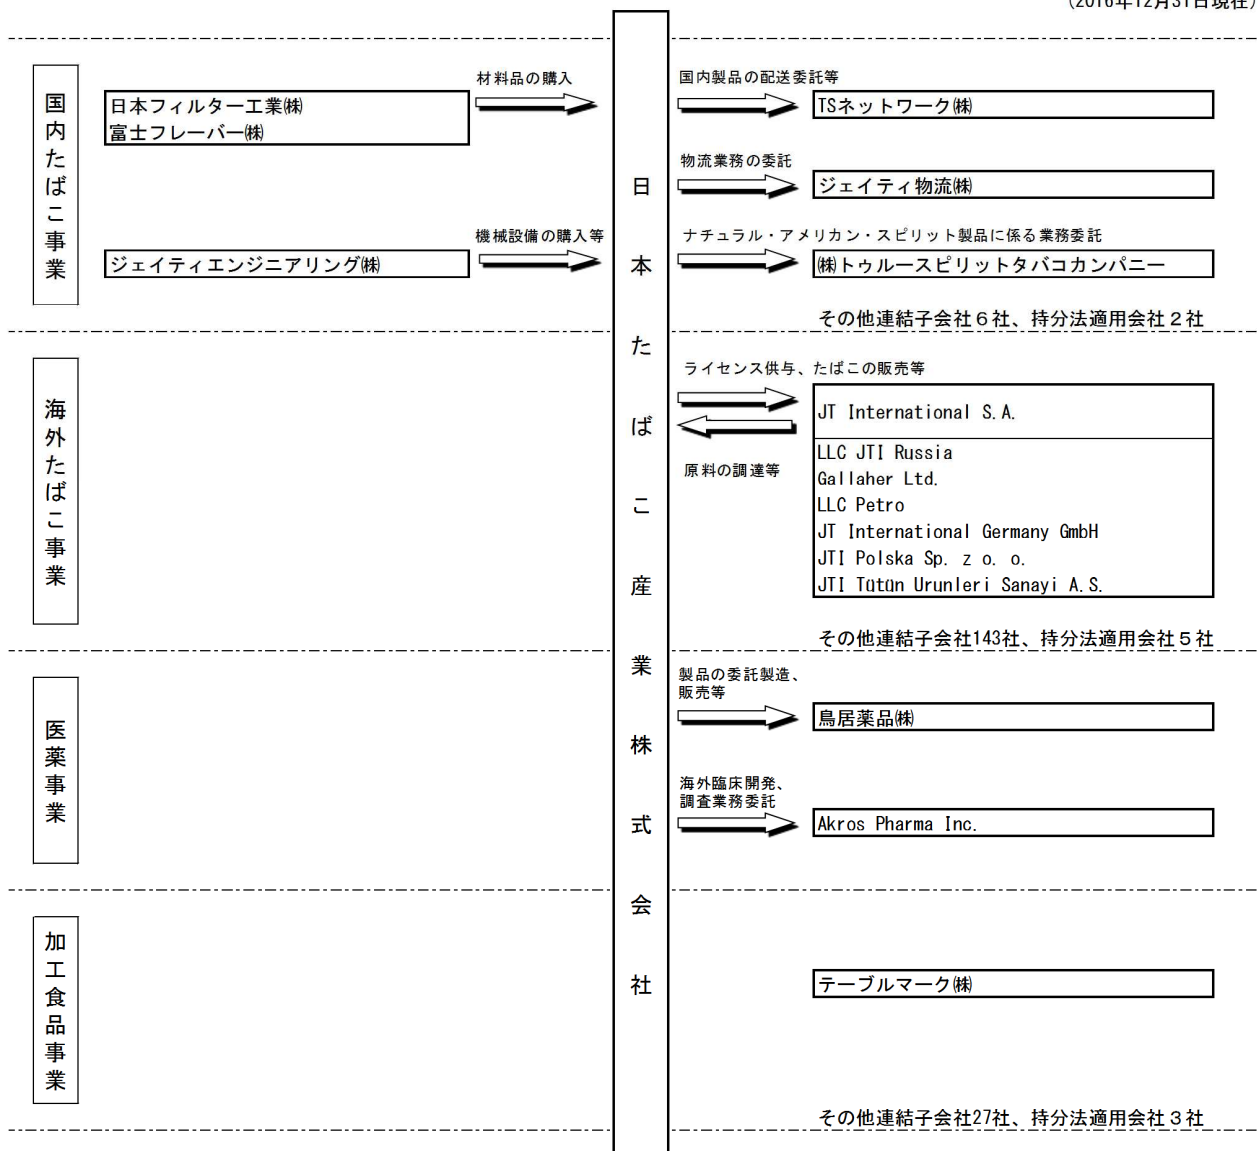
(2016年12月31日現在)

国内たばこ事業

材料品の購入

日本フィルター工業㈱
富士フレーバー㈱

機械設備の購入等

ジェイティエンジニアリング㈱

日本たばこ産業株式会社

国内製品の配送委託等

TSネットワーク㈱

物流業務の委託

ジェイティ物流㈱

ナチュラル・アメリカン・スピリット製品に係る業務委託

㈱トゥルースピリットタバコカンパニー

その他連結子会社6社、持分法適用会社2社

海外たばこ事業

ライセンス供与、たばこの販売等

原料の調達等

JT International S.A.

LLC JTI Russia
Gallaher Ltd.
LLC Petro
JT International Germany GmbH
JTI Polska Sp. z o. o.
JTI Tütün Urunleri Sanayi A.S.

その他連結子会社143社、持分法適用会社5社

医薬事業

製品の委託製造、販売等

鳥居薬品㈱

海外臨床開発、調査業務委託

Akros Pharma Inc.

加工食品事業

テーブルマーク㈱

その他連結子会社27社、持分法適用会社3社